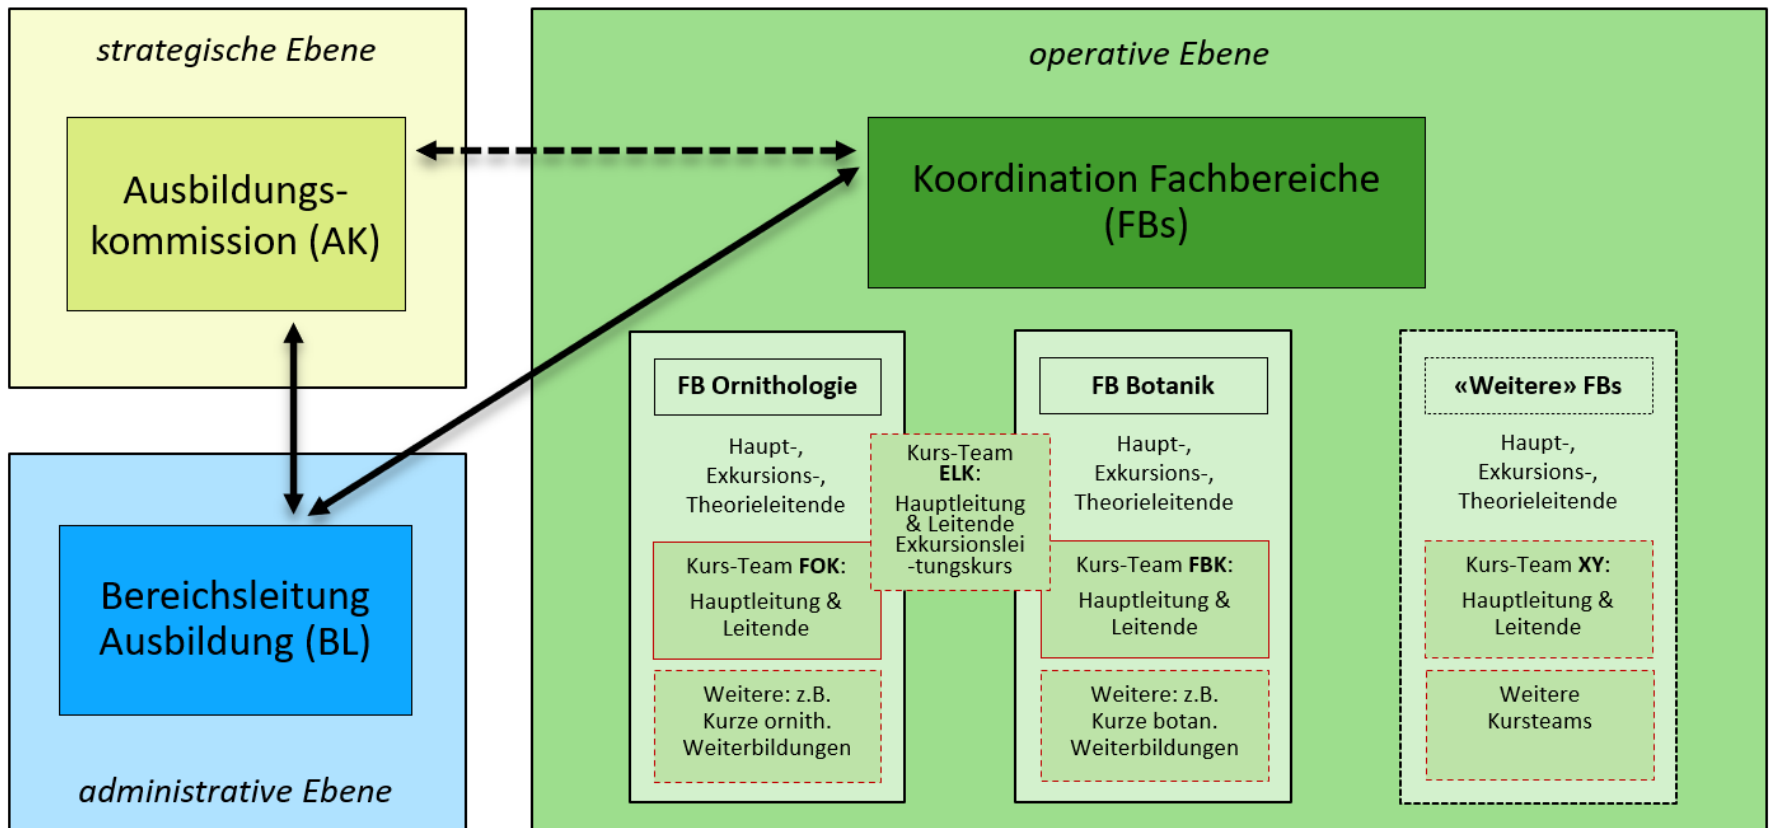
strategische Ebene

Ausbildungskommission (AK)

operative Ebene

Koordination Fachbereiche (FBs)

Bereichsleitung Ausbildung (BL)

administrative Ebene

FB Ornithologie

Haupt-, Exkursions-, Theorieleitende

Kurs-Team **FOK**:

Hauptleitung & Leitende

Weitere: z.B. Kurze ornith. Weiterbildungen

Kurs-Team **ELK**:

Hauptleitung & Leitende Exkursionslei -tungskurs

FB Botanik

Haupt-, Exkursions-, Theorieleitende

Kurs-Team **FBK**:

Hauptleitung & Leitende

Weitere: z.B. Kurze botan. Weiterbildungen

«Weitere» FBs

Haupt-, Exkursions-, Theorieleitende

Kurs-Team **XY**:

Hauptleitung & Leitende

Weitere Kursteams